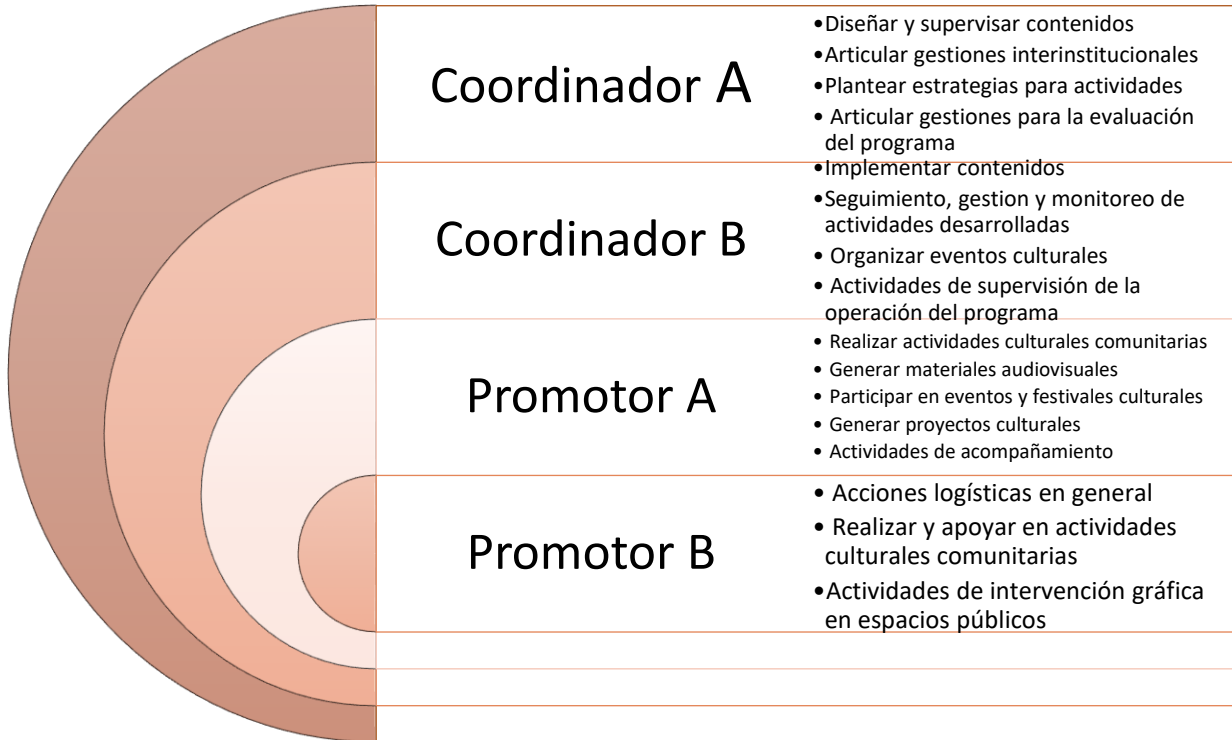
Coordinador A

•Diseñar y supervisar contenidos
•Articular gestiones interinstitucionales
•Plantear estrategias para actividades
• Articular gestiones para la evaluación del programa

Coordinador B

•Implementar contenidos
•Seguimiento, gestion y monitoreo de actividades desarrolladas
• Organizar eventos culturales
• Actividades de supervisión de la operación del programa

Promotor A

• Realizar actividades culturales comunitarias
• Generar materiales audiovisuales
• Participar en eventos y festivales culturales
• Generar proyectos culturales
• Actividades de acompañamiento

Promotor B

• Acciones logísticas en general
• Realizar y apoyar en actividades culturales comunitarias
•Actividades de intervención gráfica en espacios públicos